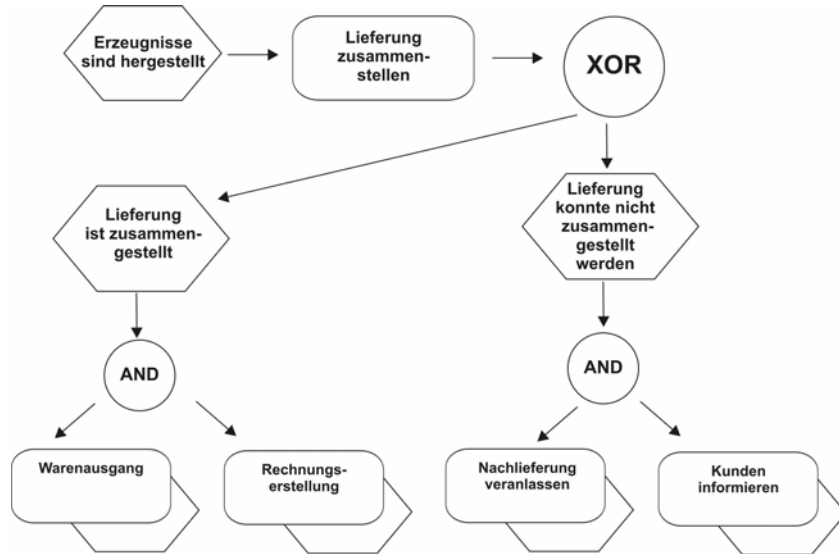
Erzeugnisse sind hergestellt

Lieferung zusammenstellen

XOR

Lieferung ist zusammengestellt

Lieferung konnte nicht zusammengestellt werden

AND

AND

Warenausgang

Rechnungserstellung

Nachlieferung veranlassen

Kunden informieren